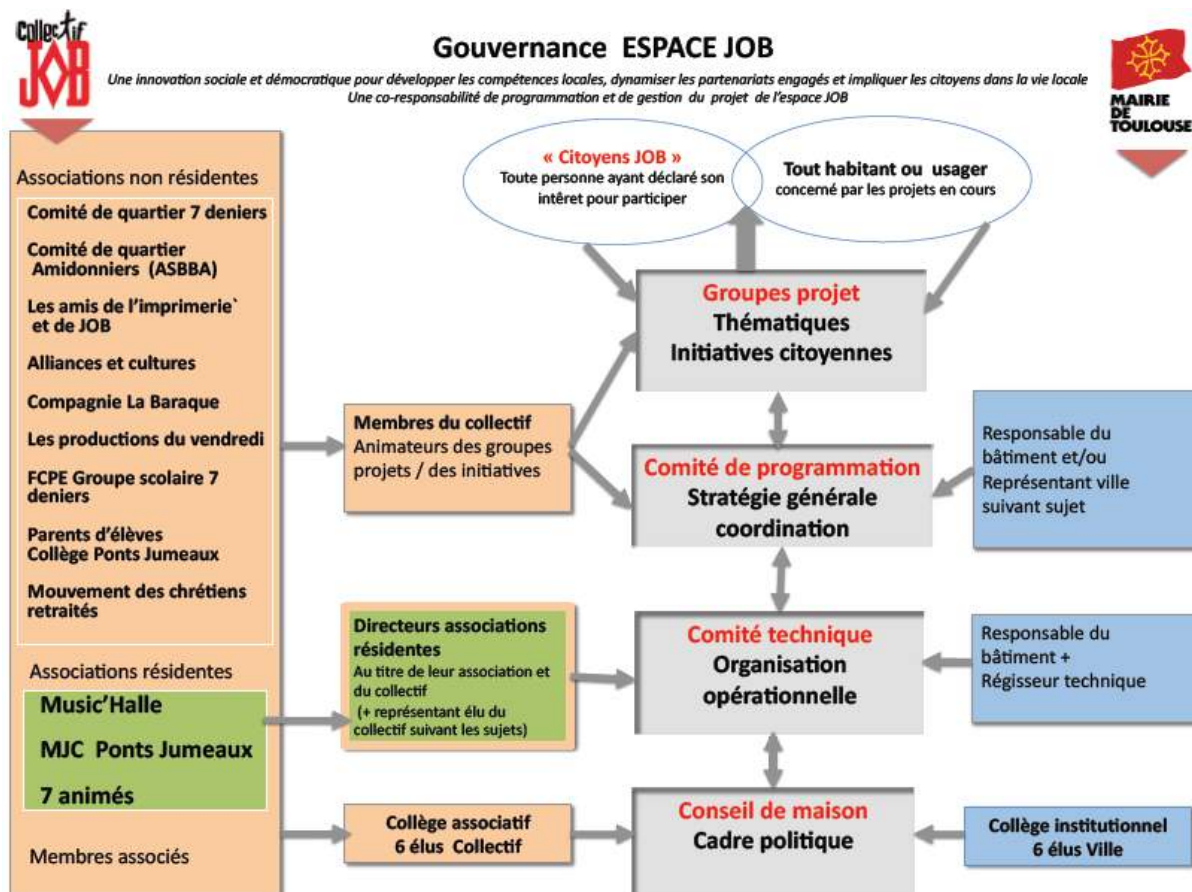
Collectif JOB

Gouvernance ESPACE JOB

Une innovation sociale et démocratique pour développer les compétences locales, dynamiser les partenariats engagés et impliquer les citoyens dans la vie locale
Une co-responsabilité de programmation et de gestion du projet de l'espace JOB

MAIRIE DE TOULOUSE

Associations non résidentes

Comité de quartier 7 deniers

Comité de quartier Amidonniers (ASBBA)

Les amis de l'imprimerie` et de JOB

Alliances et cultures

Compagnie La Baraque

Les productions du vendredi

FCPE Groupe scolaire 7 deniers

Parents d'élèves Collège Ponts Jumeaux

Mouvement des chrétiens retraités

Associations résidentes

Music'Halle

MJC Ponts Jumeaux

7 animés

Membres associés

« Citoyens JOB »
Toute personne ayant déclaré son intêret pour participer

Tout habitant ou usager concerné par les projets en cours

Groupes projet
Thématiques
Initiatives citoyennes

Membres du collectif
Animateurs des groupes projets / des initiatives

Comité de programmation
Stratégie générale
coordination

Responsable du bâtiment et/ou Représentant ville suivant sujet

Directeurs associations résidentes
Au titre de leur association et du collectif
(+ représentant élu du collectif suivant les sujets)

Comité technique
Organisation
opérationnelle

Responsable du bâtiment +
Régisseur technique

Collège associatif
6 élus Collectif

Conseil de maison
Cadre politique

Collège institutionnel
6 élus Ville